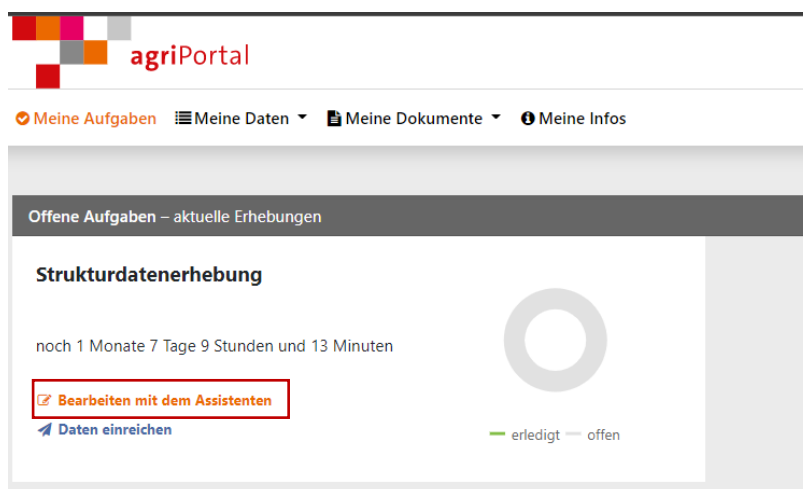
agriPortal

Meine Aufgaben Meine Daten Meine Dokumente Meine Infos

Offene Aufgaben – aktuelle Erhebungen

Strukturdatenerhebung

noch 1 Monate 7 Tage 9 Stunden und 13 Minuten

Bearbeiten mit dem Assistenten

Daten einreichen

erledigt offen